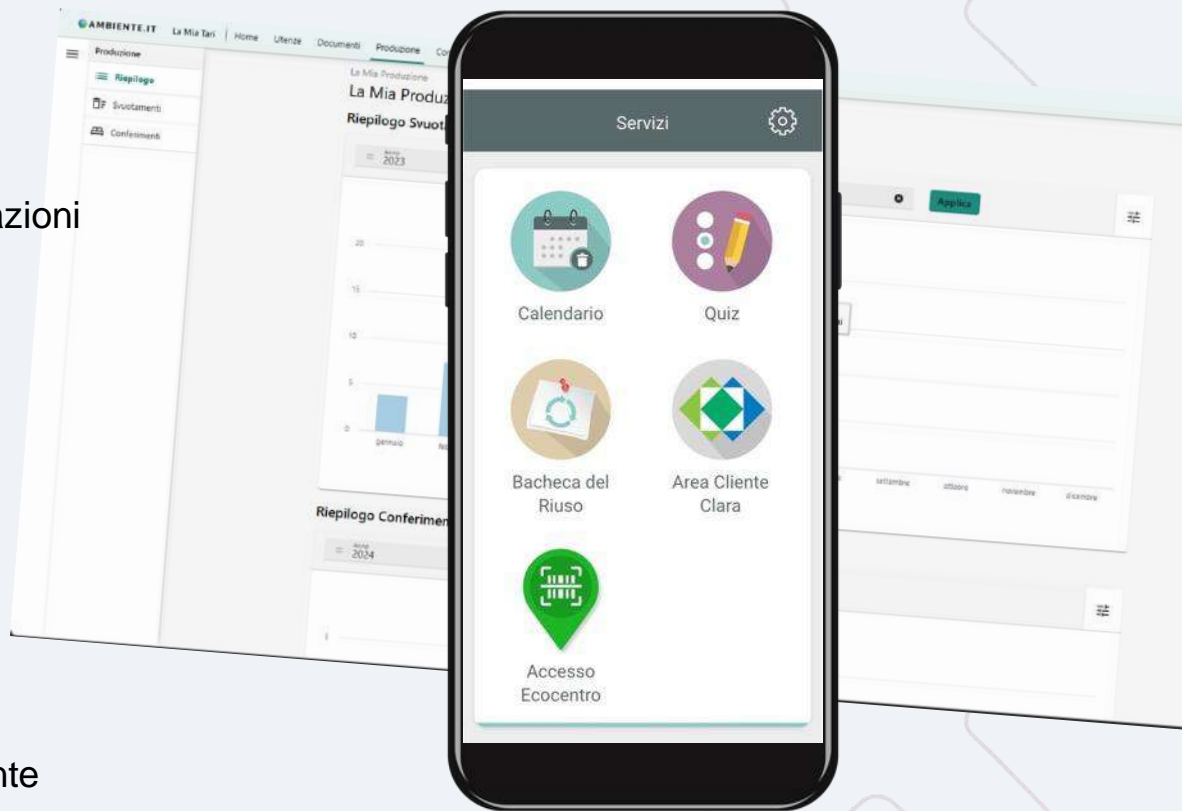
AMBIENTE.IT La Mia Tari | Home Utenze Documenti Produzione Co

Produzione

Riepilogo

Svuotamenti

Conferimenti

La Mia Produzione

La Mia Produz

Riepilogo Svuot

Anno 2023

20

15

10

5

0

gennaio

feb

Riepilogo Conferimen

Anno 2024

Applica

settembre ottobre novembre dicembre

zioni

nte

Servizi

Calendario

Quiz

Bacheca del Riuso

Area Cliente Clara

Accesso Ecocentro